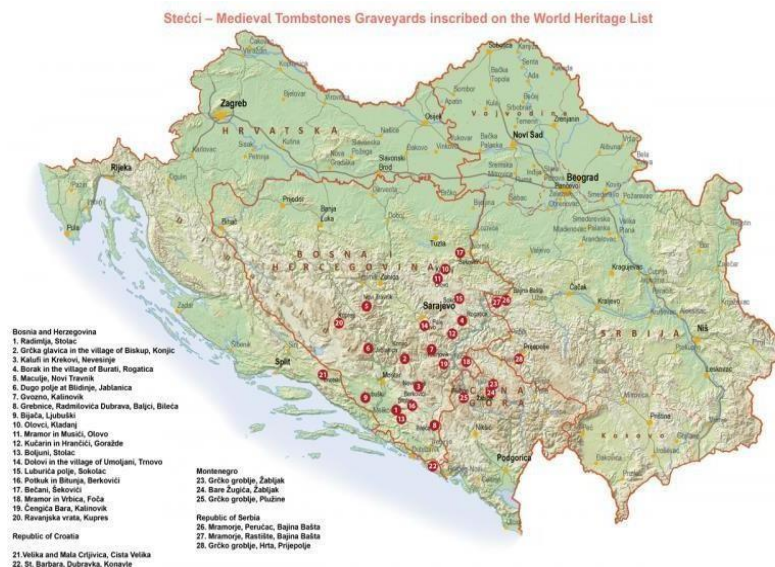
Stećci – Medieval Tombstones Graveyards inscribed on the World Heritage List

Zagreb
HRVATSKA
Rijeka
Pula
Osijek
Novi Sad
VOJVODINA
Beograd
Split
Tuzla
BOSNA I HERCEGOVINA
Sarajevo
SRBIJA
Niš
CRNA GORA
Podgorica
Kragujevac
Čačak
KOSOVO
Slavonski Brod
Banja Luka
Prijedor

Bosnia and Herzegovina
1. Radimlja, Stolac
2. Grčka glavica in the village of Biskup, Konjic
3. Kalufi in Krekovi, Nevesinje
4. Borak in the village of Burati, Rogatica
5. Maculje, Novi Travnik
6. Dugo polje at Blidinje, Jablanica
7. Gvozno, Kalinovik
8. Grebnice, Radmilovića Dubrava, Baljci, Bileća
9. Bijača, Ljubuški
10. Olovci, Kladanj
11. Mramor in Musići, Olovo
12. Kučarin in Hrančići, Goražde
13. Boljuni, Stolac
14. Dolovi in the village of Umoljani, Trnovo
15. Luburića polje, Sokolac
16. Potkuk in Bitunja, Berkovići
17. Bečani, Šekovići
18. Mramor in Vrbica, Foča
19. Čengića Bara, Kalinovik
20. Ravanjska vrata, Kupres

Republic of Croatia

21. Velika and Mala Crljivica, Cista Velika
22. St. Barbara, Dubravka, Konavle

Montenegro
23. Grčko groblje, Žabljak
24. Bare Žugića, Žabljak
25. Grčko groblje, Plužine

Republic of Serbia
26. Mramorje, Perućac, Bajina Bašta
27. Mramorje, Rastište, Bajina Bašta
28. Grčko groblje, Hrta, Prijepolje